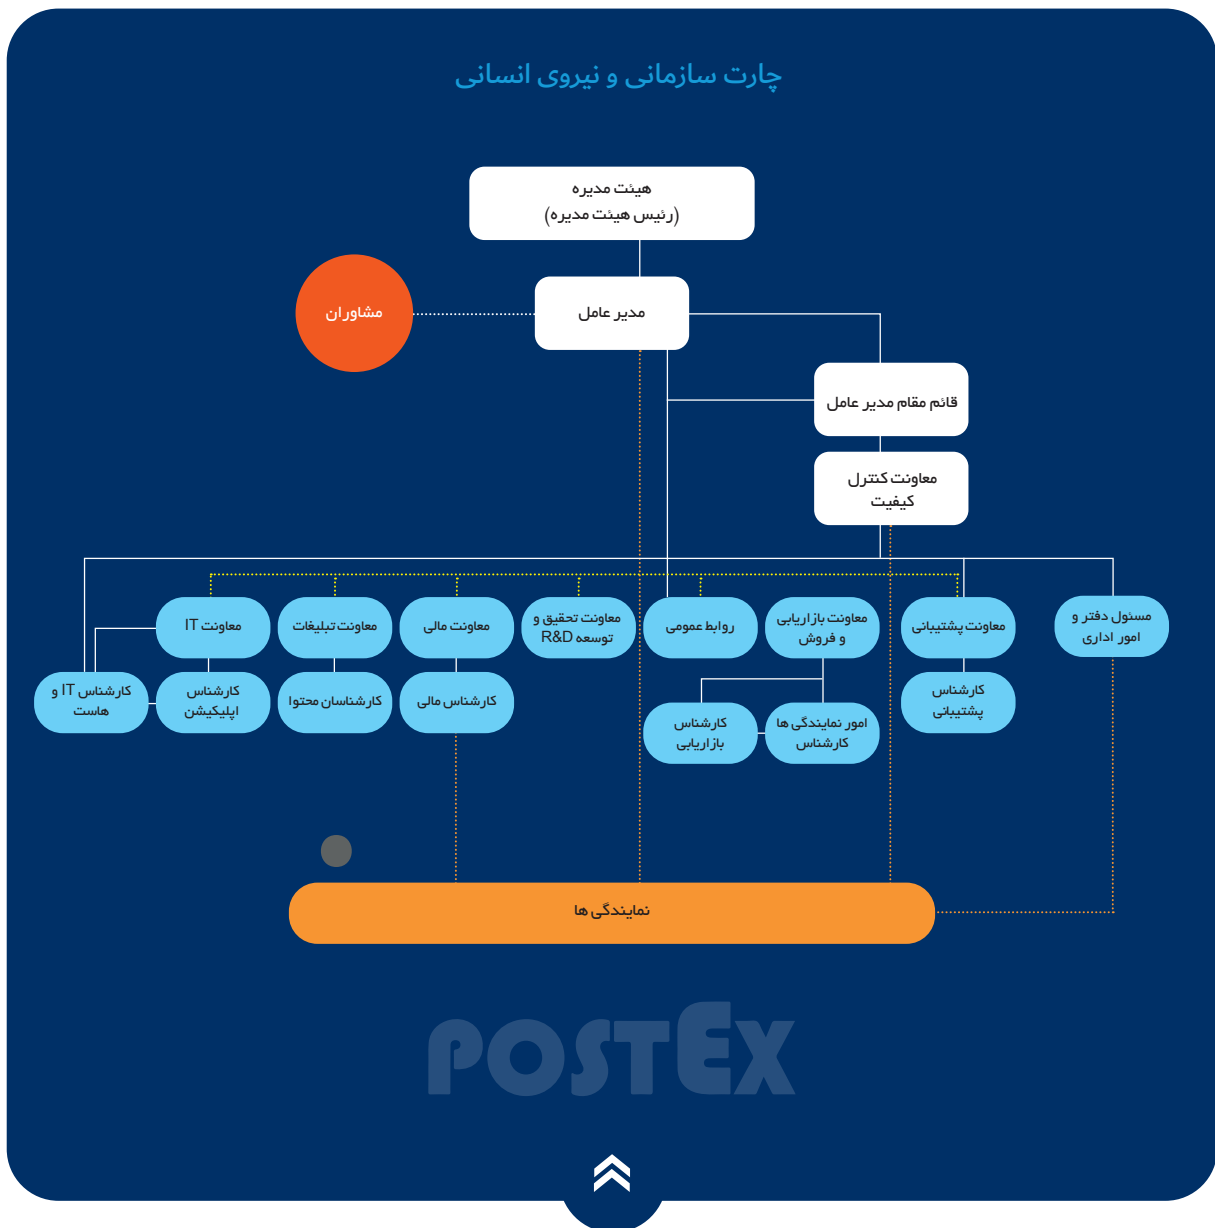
چارت سازمانی و نیروی انسانی

هیئت مدیره
(رئیس هیئت مدیره)

مشاوران

مدیر عامل

قائم مقام مدیر عامل

معاونت کنترل کیفیت

معاونت IT

معاونت تبلیغات

معاونت مالی

معاونت تحقیق و توسعه R&D

روابط عمومی

معاونت بازاریابی و فروش

معاونت پشتیبانی

مسئول دفتر و امور اداری

کارشناس IT و هاست

کارشناس اپلیکیشن

کارشناسان محتوا

کارشناس مالی

کارشناس بازاریابی

امور نمایندگی ها کارشناس

کارشناس پشتیبانی

نمایندگی ها

POSTEX